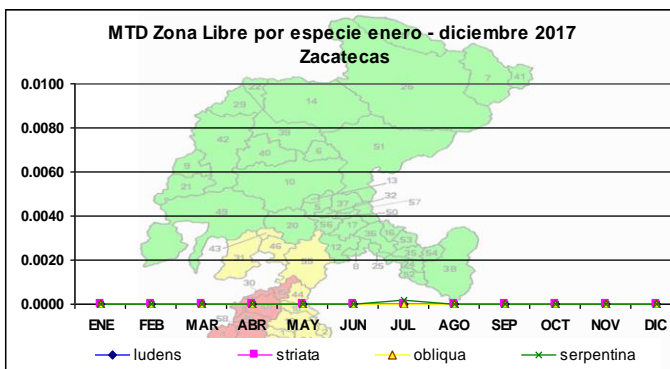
MTD Zona Libre por especie enero - diciembre 2017
Zacatecas

0.0100
0.0080
0.0060
0.0040
0.0020
0.0000

ENE FEB MAR ABR MAY JUN JUL AGO SEP OCT NOV DIC

ludens striata obliqua serpentina

7 41 22 29 14 26 42 40 6 51 9 21 10 13 32 57 37 50 49 20 12 56 36 53 54 43 46 31 55 8 25 38 30 44